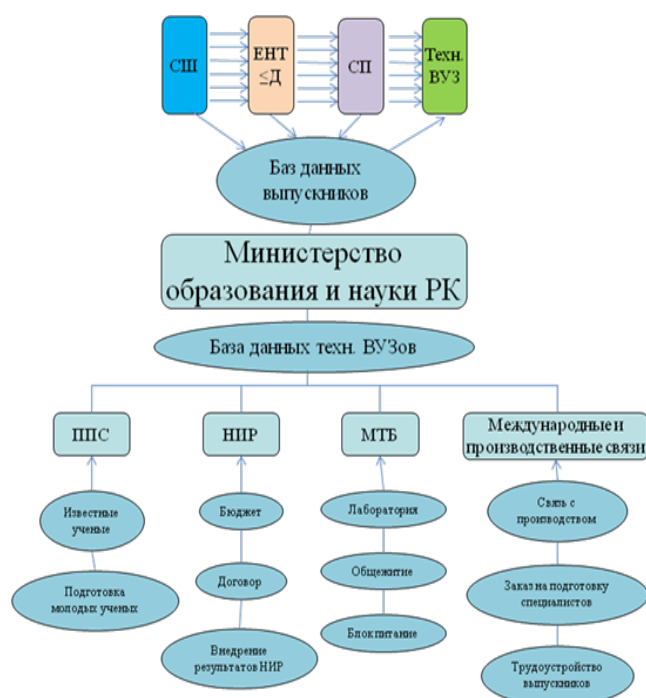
СШ

ЕНТ ≤Д

СП

Техн. ВУЗ

Баз данных выпускников

Министерство образования и науки РК

База данных техн. ВУЗов

ППС

НИР

МТБ

Международные и производственные связи

Известные ученые

Подготовка молодых ученых

Бюджет

Договор

Внедрение результатов НИР

Лаборатория

Общежитие

Блок питание

Связь с производством

Заказ на подготовку специалистов

Трудоустройство выпускников